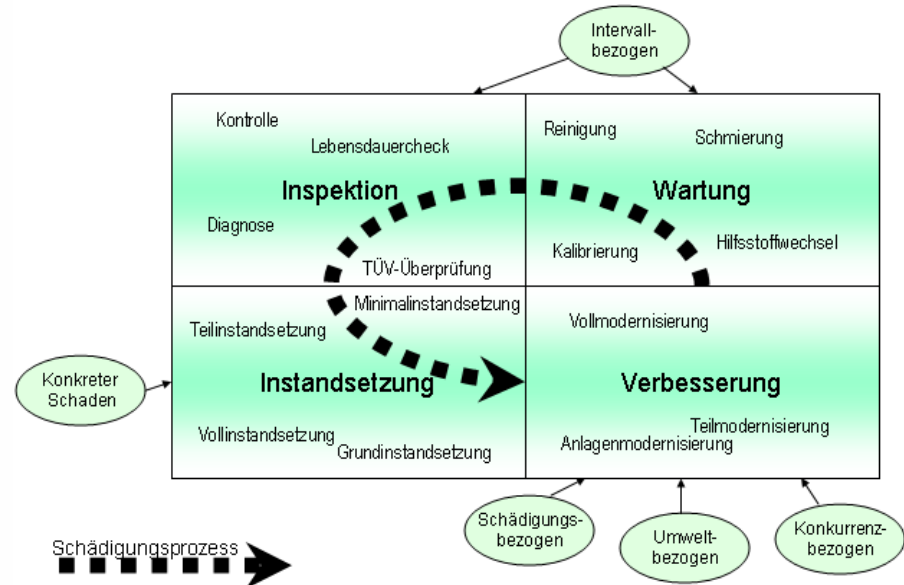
Intervallbezogen

Kontrolle

Lebensdauercheck

Inspektion

Diagnose

TÜV-Überprüfung

Reinigung

Schmierung

Wartung

Kalibrierung

Hilfsstoffwechsel

Minimalinstandsetzung

Teilinstandsetzung

Konkreter Schaden

Instandsetzung

Vollinstandsetzung

Grundinstandsetzung

Vollmodernisierung

Verbesserung

Teilmodernisierung

Anlagenmodernisierung

Schädigungsbezogen

Umweltbezogen

Konkurrenzbezogen

Schädigungsprozess